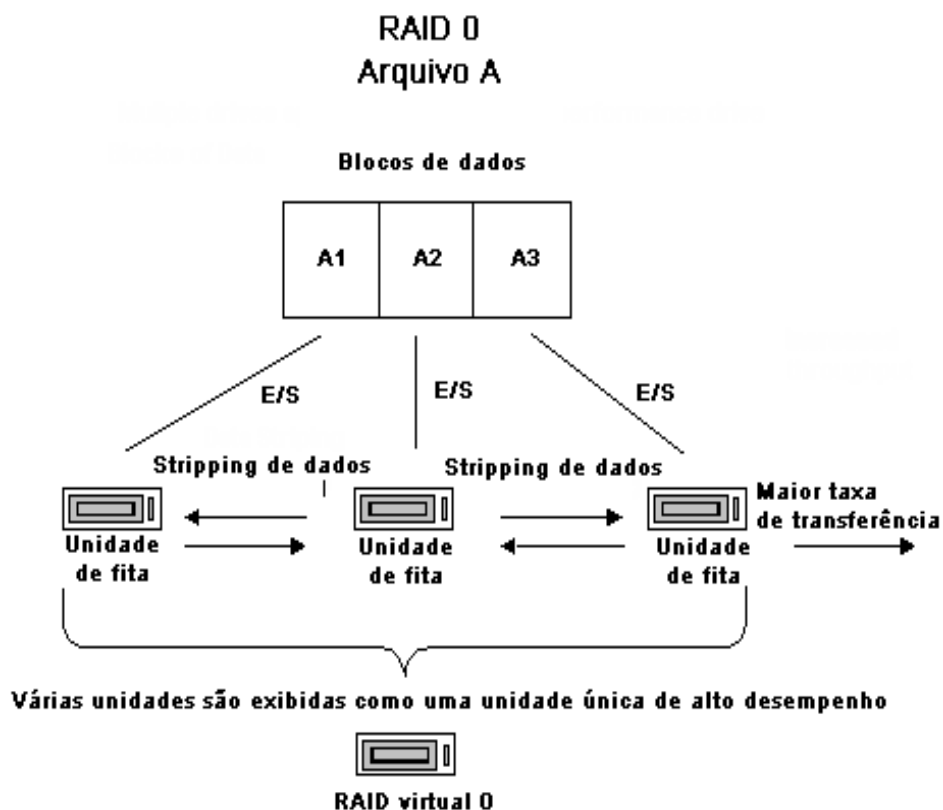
RAID 0
Arquivo A

Blocos de dados

| A1 | A2 | A3 |
|---|---|---|

E/S

E/S

E/S

Stripping de dados

Stripping de dados

Maior taxa de transferência

Unidade de fita

Unidade de fita

Unidade de fita

Várias unidades são exibidas como uma unidade única de alto desempenho

RAID virtual 0